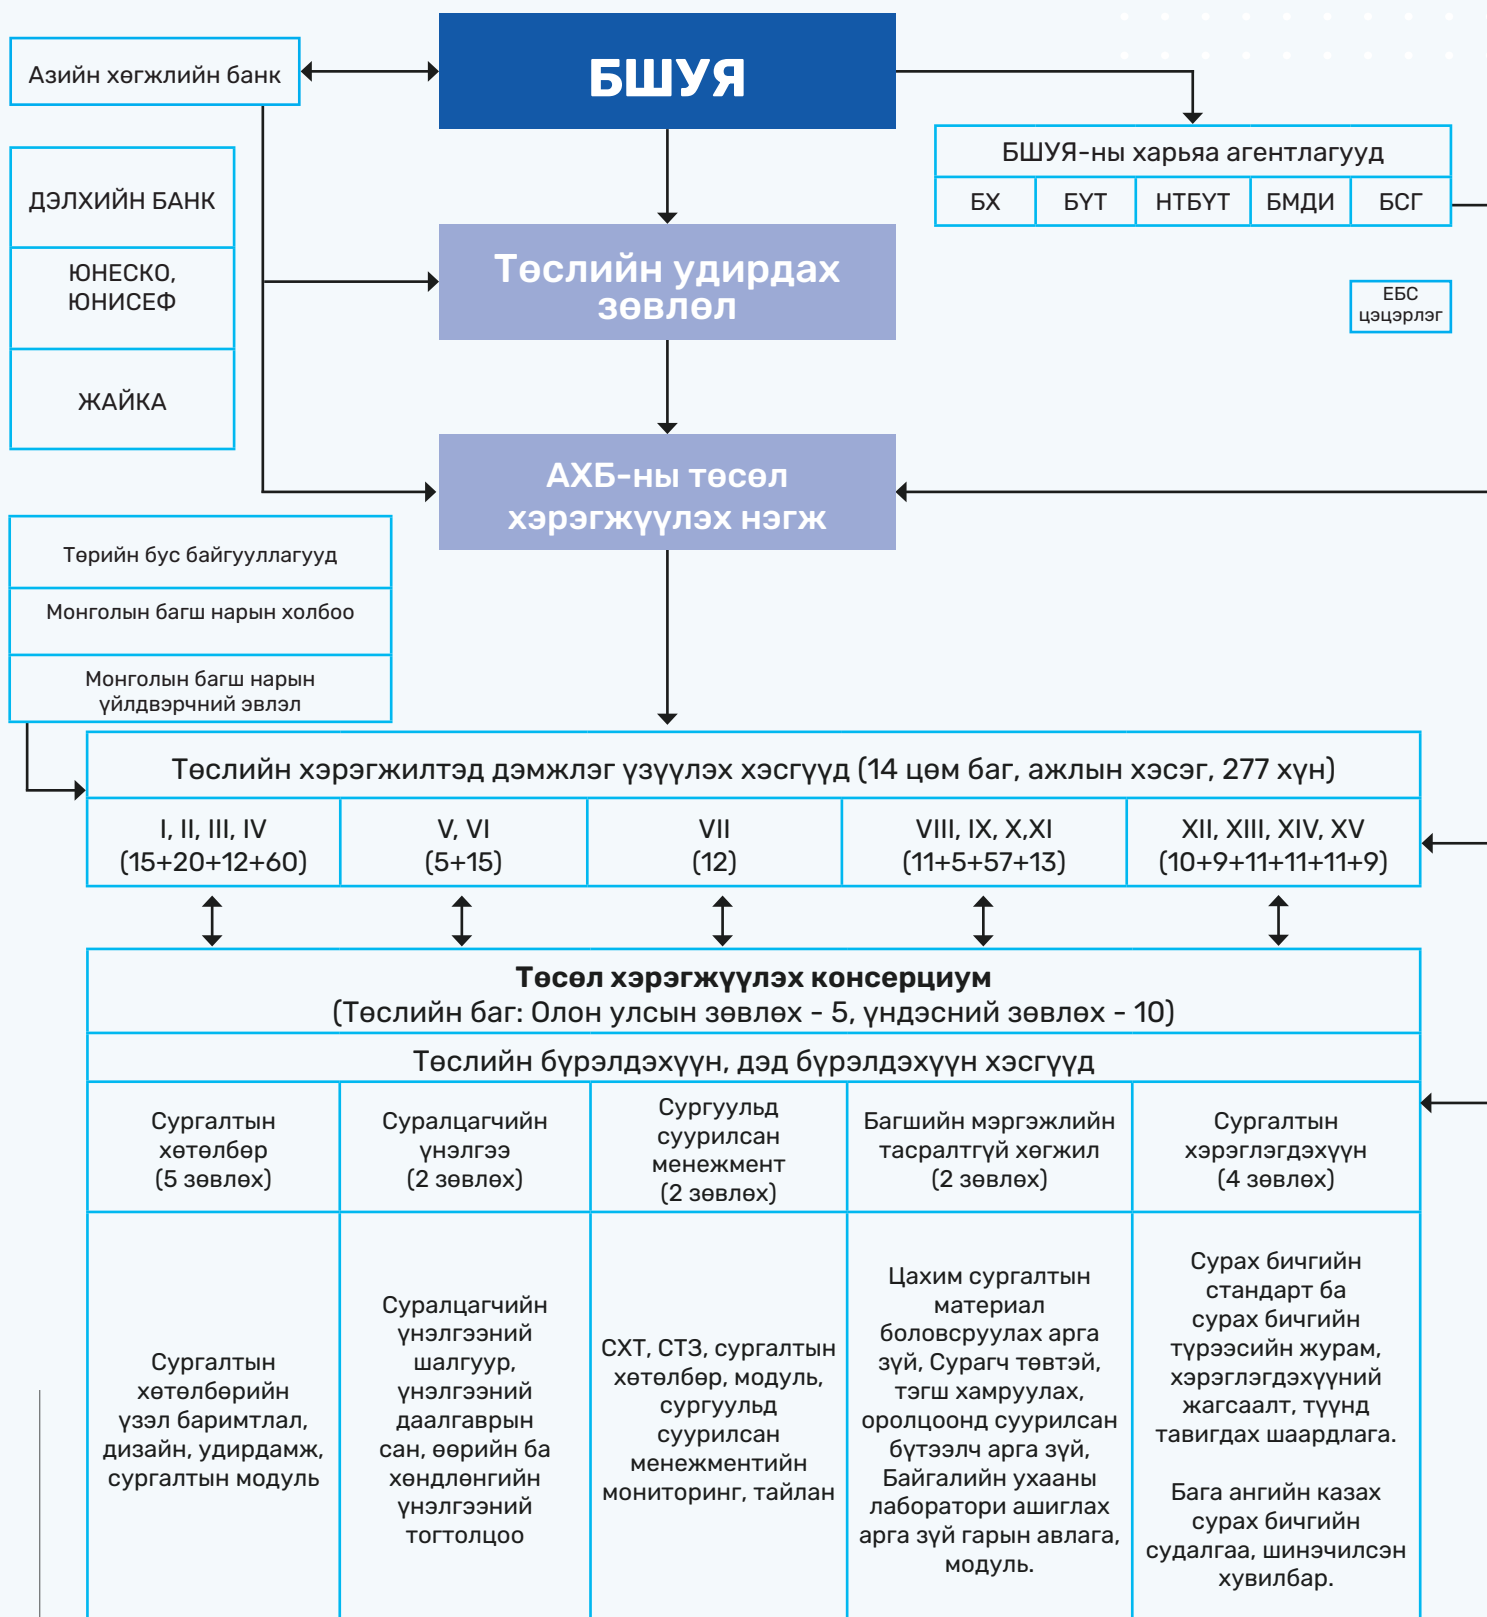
Азийн хөгжлийн банк

БШУЯ

БШУЯ-ны харьяа агентлагууд

| БХ | БҮТ | НТБҮТ | БМДИ | БСГ |
|---|---|---|---|---|

ДЭЛХИЙН БАНК

ЮНЕСКО, ЮНИСЕФ

ЖАЙКА

Төслийн удирдах зөвлөл

ЕБС цэцэрлэг

АХБ-ны төсөл хэрэгжүүлэх нэгж

Төрийн бус байгууллагууд

Монголын багш нарын холбоо

Монголын багш нарын үйлдвэрчний эвлэл

Төслийн хэрэгжилтэд дэмжлэг үзүүлэх хэсгүүд (14 цөм баг, ажлын хэсэг, 277 хүн)

| I, II, III, IV (15+20+12+60) | V, VI (5+15) | VII (12) | VIII, IX, X,XI (11+5+57+13) | XII, XIII, XIV, XV (10+9+11+11+11+9) |
|---|---|---|---|---|

Төсөл хэрэгжүүлэх консерциум
(Төслийн баг: Олон улсын зөвлөх - 5, үндэсний зөвлөх - 10)

Төслийн бүрэлдэхүүн, дэд бүрэлдэхүүн хэсгүүд

| Сургалтын хөтөлбөр (5 зөвлөх) | Суралцагчийн үнэлгээ (2 зөвлөх) | Сургуульд суурилсан менежмент (2 зөвлөх) | Багшийн мэргэжлийн тасралтгүй хөгжил (2 зөвлөх) | Сургалтын хэрэглэгдэхүүн (4 зөвлөх) |
|---|---|---|---|---|
| Сургалтын хөтөлбөрийн үзэл баримтлал, дизайн, удирдамж, сургалтын модуль | Суралцагчийн үнэлгээний шалгуур, үнэлгээний даалгаврын сан, өөрийн ба хөндлөнгийн үнэлгээний тогтолцоо | СХТ, СТЗ, сургалтын хөтөлбөр, модуль, сургуульд суурилсан менежментийн мониторинг, тайлан | Цахим сургалтын материал боловсруулах арга зүй, Сурагч төвтэй, тэгш хамруулах, оролцоонд суурилсан бүтээлч арга зүй, Байгалийн ухааны лаборатори ашиглах арга зүй гарын авлага, модуль. | Сурах бичгийн стандарт ба сурах бичгийн түрээсийн журам, хэрэглэгдэхүүний жагсаалт, түүнд тавигдах шаардлага.<br><br>Бага ангийн казах сурах бичгийн судалгаа, шинэчилсэн хувилбар. |